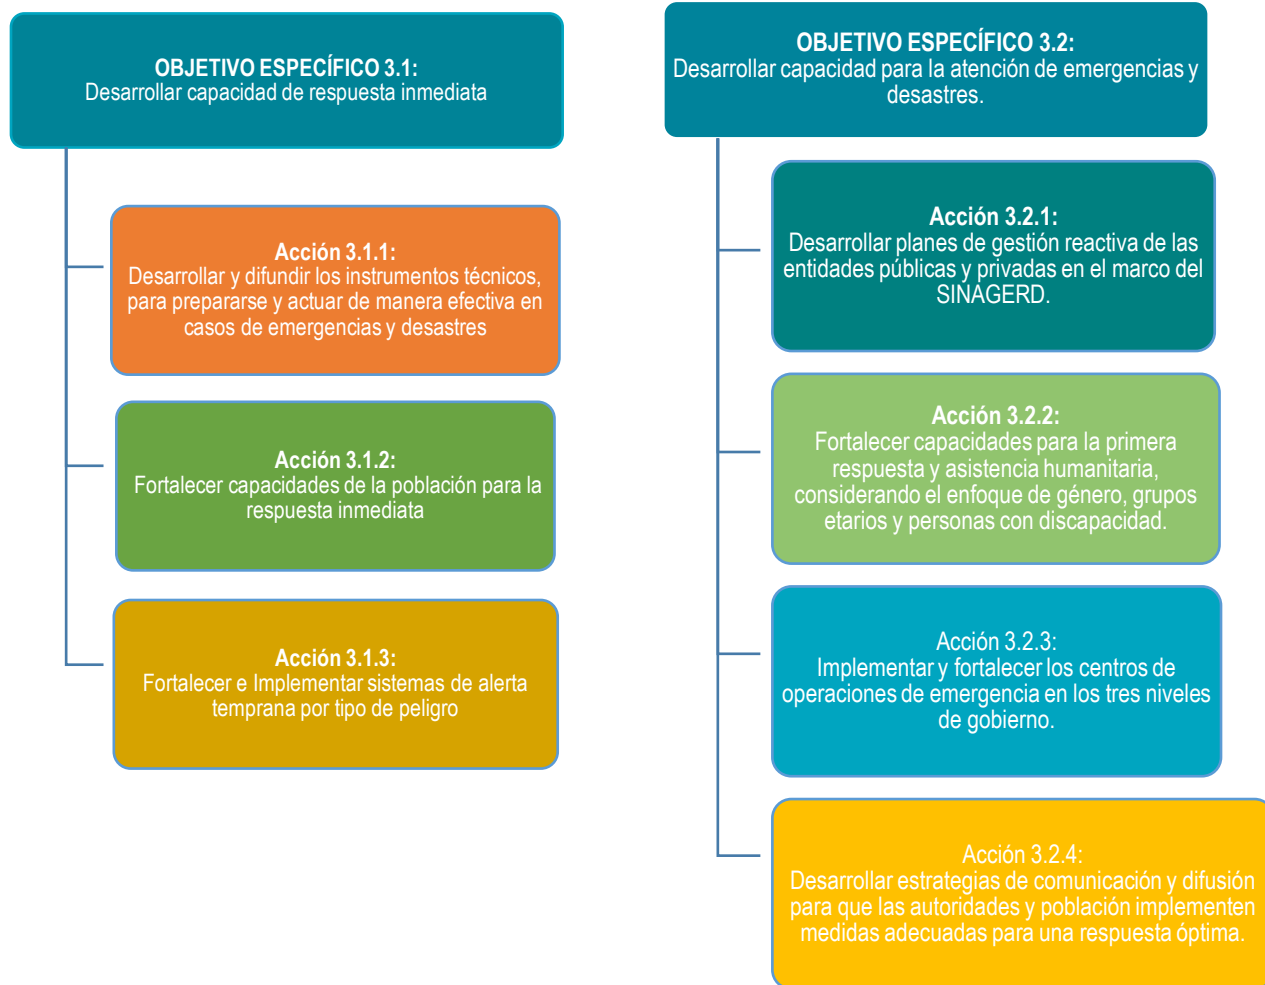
OBJETIVO ESPECÍFICO 3.1:
Desarrollar capacidad de respuesta inmediata

Acción 3.1.1:
Desarrollar y difundir los instrumentos técnicos, para prepararse y actuar de manera efectiva en casos de emergencias y desastres

Acción 3.1.2:
Fortalecer capacidades de la población para la respuesta inmediata

Acción 3.1.3:
Fortalecer e Implementar sistemas de alerta temprana por tipo de peligro

OBJETIVO ESPECÍFICO 3.2:
Desarrollar capacidad para la atención de emergencias y desastres.

Acción 3.2.1:
Desarrollar planes de gestión reactiva de las entidades públicas y privadas en el marco del SINAGERD.

Acción 3.2.2:
Fortalecer capacidades para la primera respuesta y asistencia humanitaria, considerando el enfoque de género, grupos etarios y personas con discapacidad.

Acción 3.2.3:
Implementar y fortalecer los centros de operaciones de emergencia en los tres niveles de gobierno.

Acción 3.2.4:
Desarrollar estrategias de comunicación y difusión para que las autoridades y población implementen medidas adecuadas para una respuesta óptima.